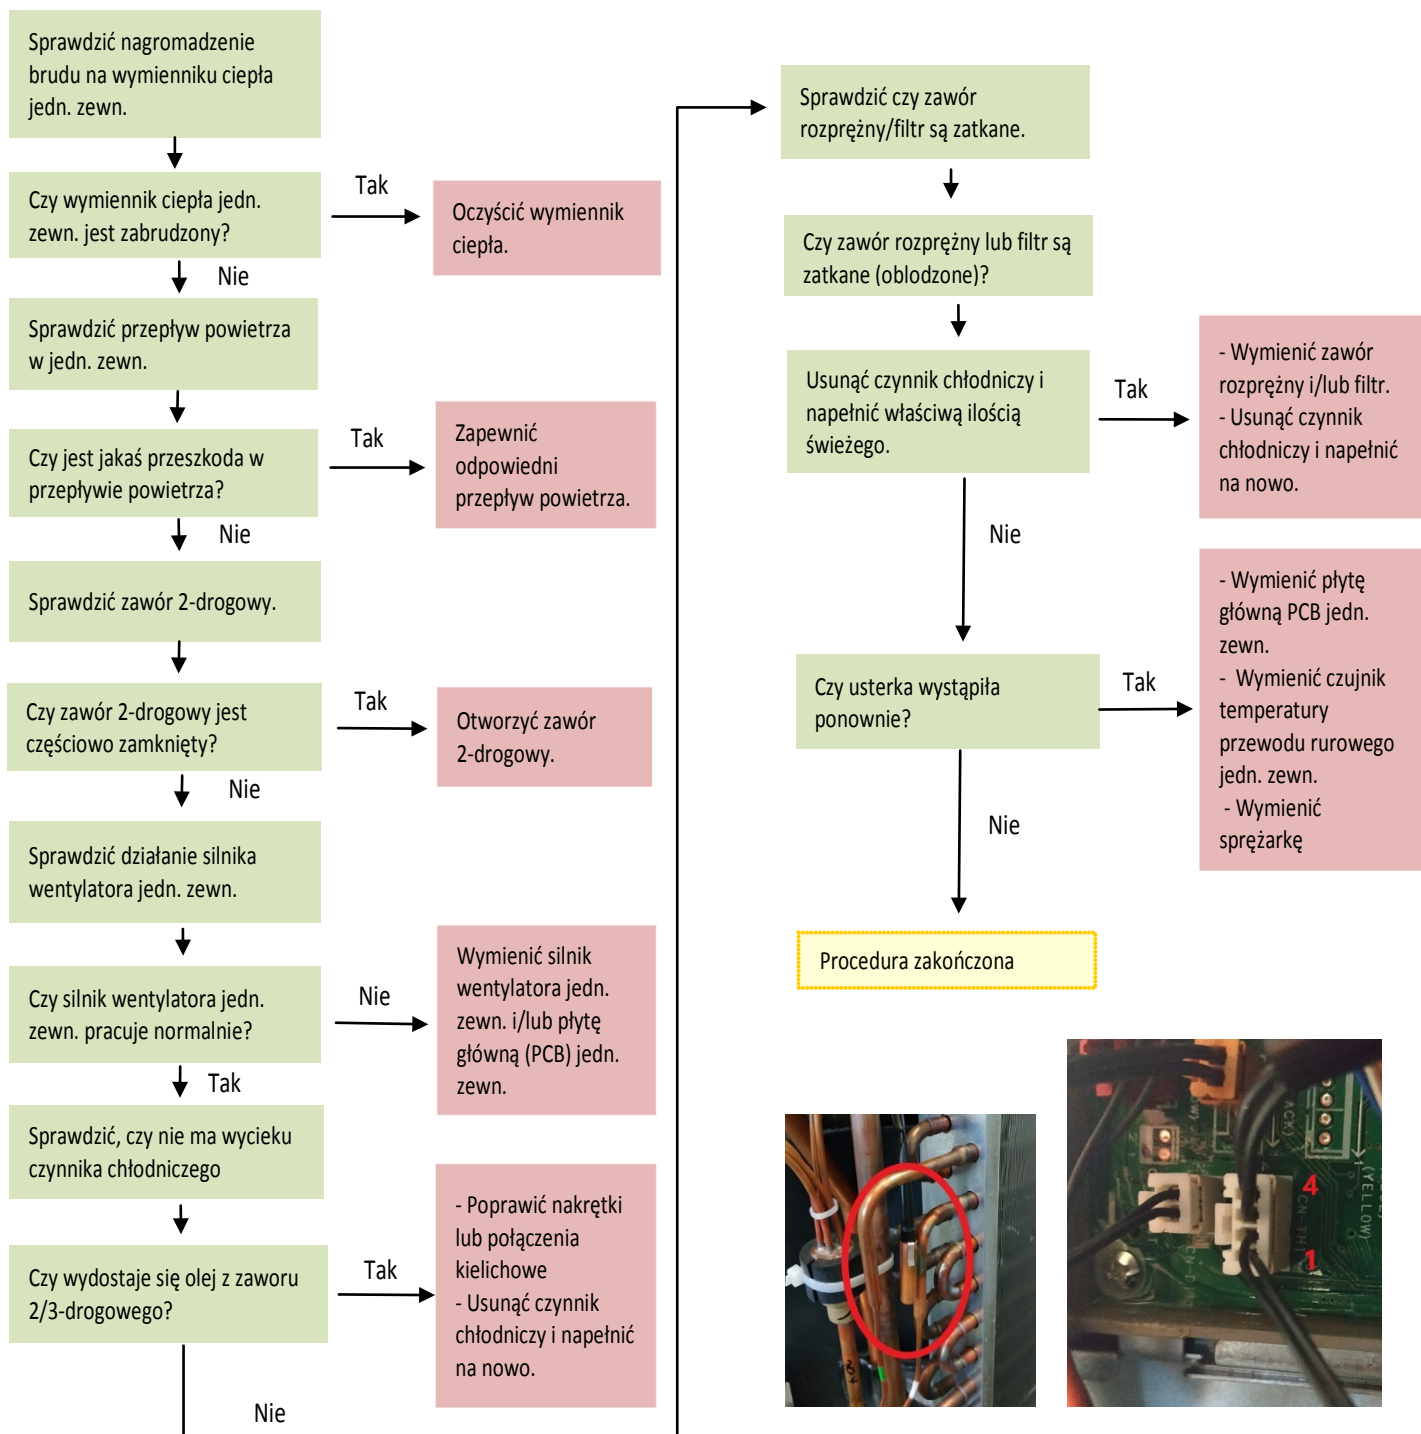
Sprawdzić nagromadzenie brudu na wymienniku ciepła jedn. zewn.

Czy wymiennik ciepła jedn. zewn. jest zabrudzony?

Tak

Oczyścić wymiennik ciepła.

Nie

Sprawdzić przepływ powietrza w jedn. zewn.

Czy jest jakaś przeszkoda w przepływie powietrza?

Tak

Zapewnić odpowiedni przepływ powietrza.

Nie

Sprawdzić zawór 2-drogowy.

Czy zawór 2-drogowy jest częściowo zamknięty?

Tak

Otworzyć zawór 2-drogowy.

Nie

Sprawdzić działanie silnika wentylatora jedn. zewn.

Czy silnik wentylatora jedn. zewn. pracuje normalnie?

Nie

Wymienić silnik wentylatora jedn. zewn. i/lub płytę główną (PCB) jedn. zewn.

Tak

Sprawdzić, czy nie ma wycieku czynnika chłodniczego

Czy wydostaje się olej z zaworu 2/3-drogowego?

Tak

- Poprawić nakrętki lub połączenia kielichowe
- Usunąć czynnik chłodniczy i napełnić na nowo.

Nie

Sprawdzić czy zawór rozprężny/filtr są zatkane.

Czy zawór rozprężny lub filtr są zatkane (oblodzone)?

Usunąć czynnik chłodniczy i napełnić właściwą ilością świeżego.

Tak

- Wymienić zawór rozprężny i/lub filtr.
- Usunąć czynnik chłodniczy i napełnić na nowo.

Nie

Czy usterka wystąpiła ponownie?

Tak

- Wymienić płytę główną PCB jedn. zewn.
- Wymienić czujnik temperatury przewodu rurowego jedn. zewn.
- Wymienić sprężarkę

Nie

Procedura zakończona

4

1